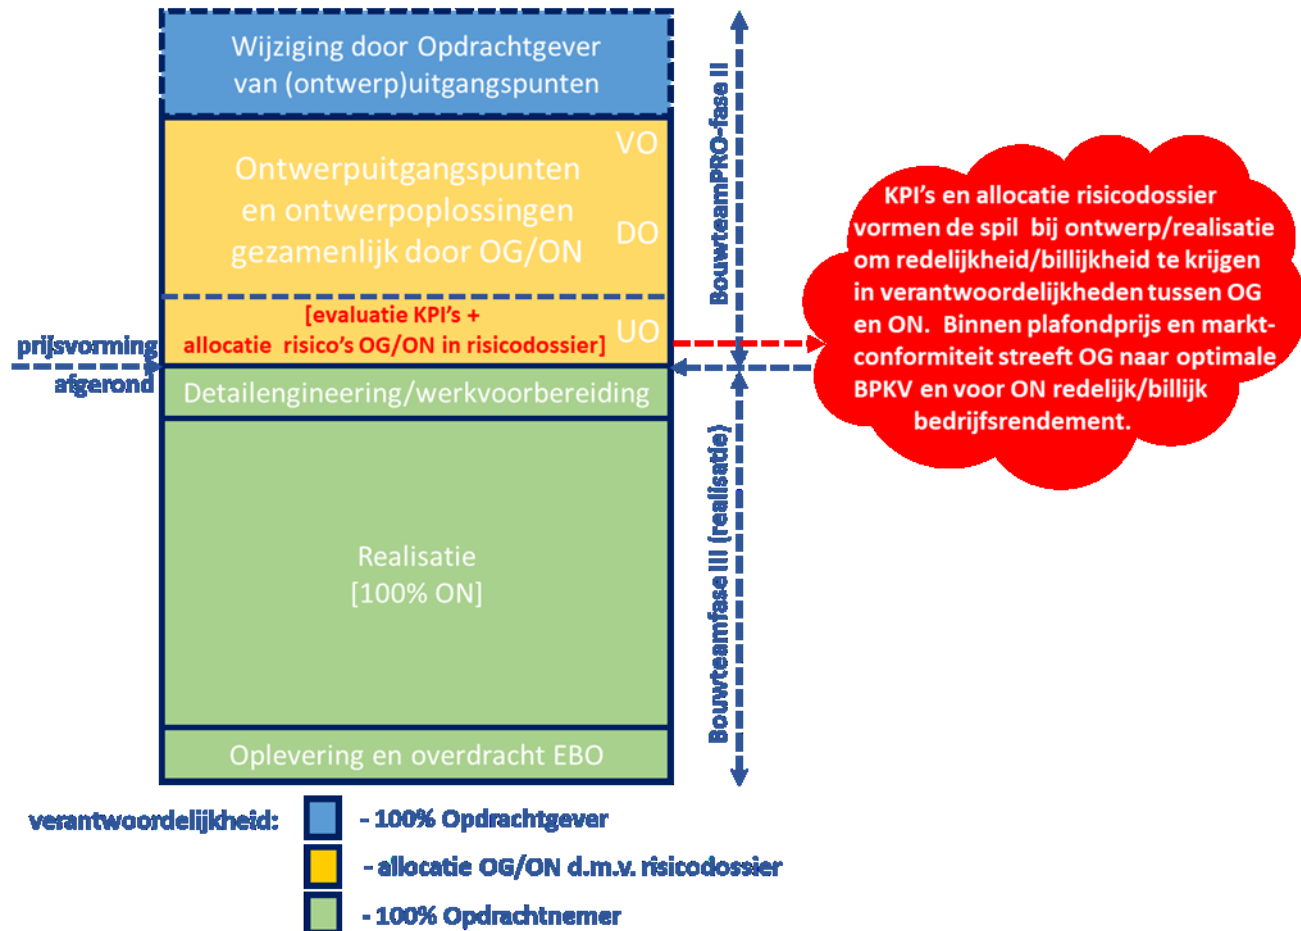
Wijziging door Opdrachtgever van (ontwerp)uitgangspunten

Ontwerpuitgangspunten en ontwerpoplossingen gezamenlijk door OG/ON

VO

DO

[evaluatie KPI's + allocatie risico's OG/ON in risicodossier]

UO

prijsvorming afgerond

Detailengineering/werkvoorbereiding

Realisatie [100% ON]

Oplevering en overdracht EBO

BouwteamPRO-fase II

Bouwteamfase III (realisatie)

KPI's en allocatie risicodossier vormen de spil bij ontwerp/realisatie om redelijkheid/billijkheid te krijgen in verantwoordelijkheden tussen OG en ON. Binnen plafondprijs en marktconformiteit streeft OG naar optimale BPKV en voor ON redelijk/billijk bedrijfsrendement.

verantwoordelijkheid:

- 100% Opdrachtgever

- allocatie OG/ON d.m.v. risicodossier

- 100% Opdrachtnemer